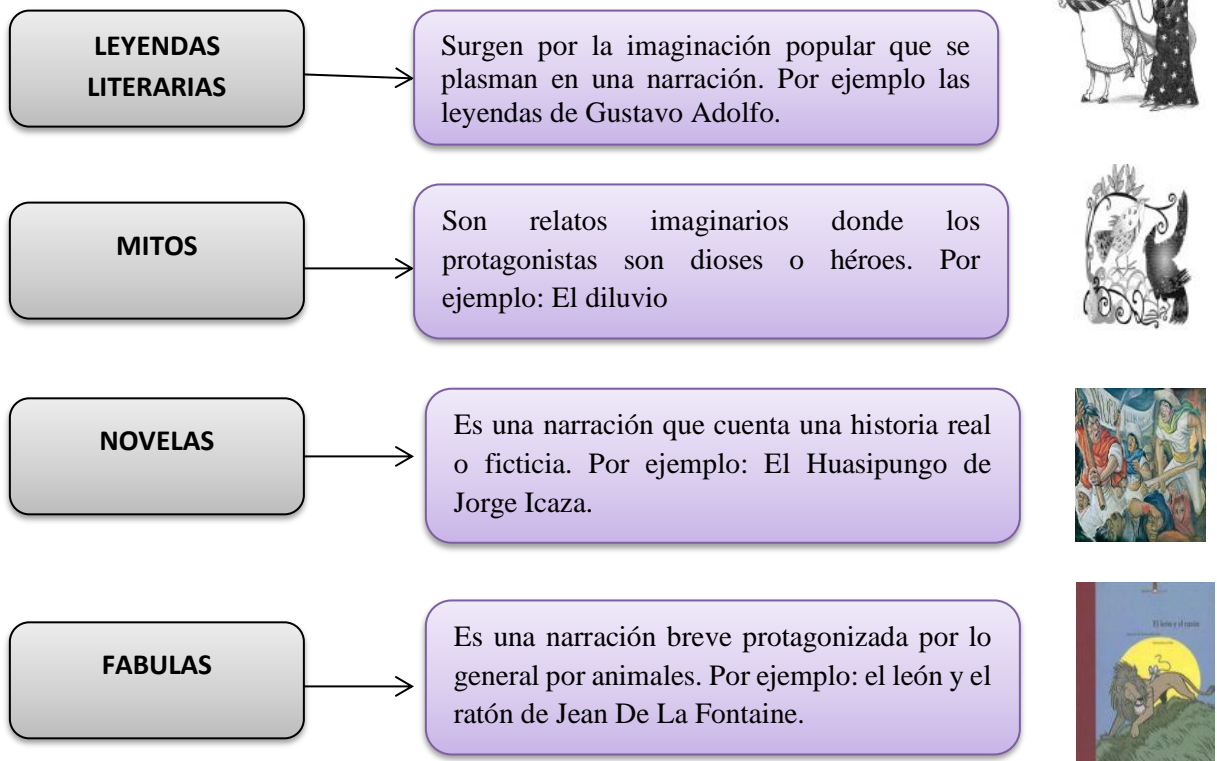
LEYENDAS LITERARIAS

Surgen por la imaginación popular que se plasman en una narración. Por ejemplo las leyendas de Gustavo Adolfo.

MITOS

Son relatos imaginarios donde los protagonistas son dioses o héroes. Por ejemplo: El diluvio

NOVELAS

Es una narración que cuenta una historia real o ficticia. Por ejemplo: El Huasipungo de Jorge Icaza.

FABULAS

Es una narración breve protagonizada por lo general por animales. Por ejemplo: el león y el ratón de Jean De La Fontaine.

El león y el ratón